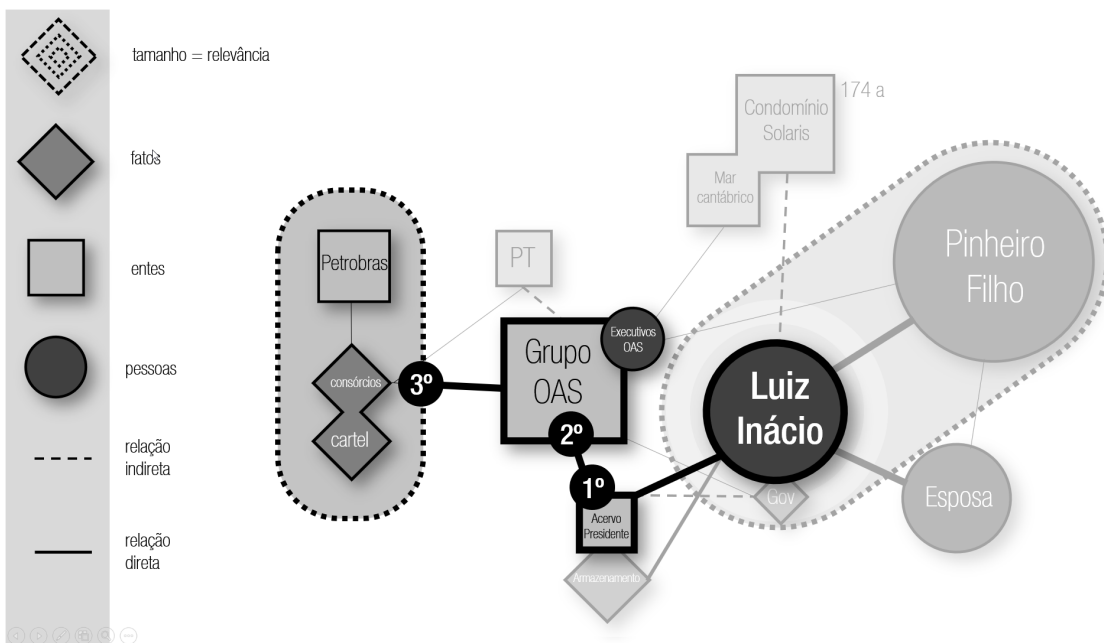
tamanho = relevância

fatos

entes

pessoas

relação indireta

relação direta

Condomínio Solaris

174 a

Mar cantábrico

PT

Petrobras

consórcios

cartel

3º

Grupo OAS

Executivos OAS

2º

1º

Acervo Presidente

Armazenamento

Gov

Luiz Inácio

Pinheiro Filho

Esposa